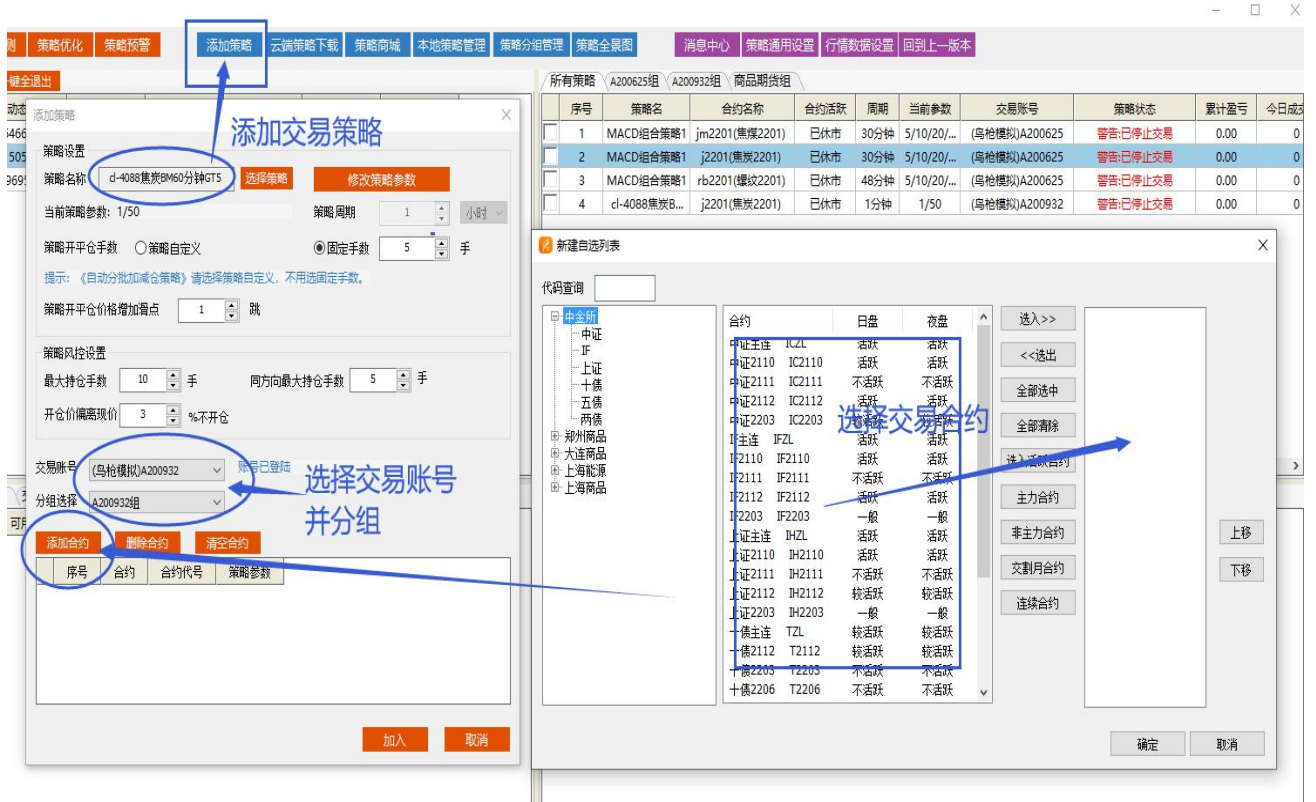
测 策略优化 策略预警 添加策略 云端策略下载 策略商城 本地策略管理 策略分组管理 策略全景图 消息中心 策略通用设置 行情数据设置 回到上一版本

一键全退出

添加策略

添加交易策略

策略设置

策略名称 d-4088焦炭BM60分钟GT5 选择策略 修改策略参数

当前策略参数: 1/50

策略周期 1 小时

策略开平仓手数 ○策略自定义 ◉固定手数 5 手

提示: 《自动分批加减仓策略》请选择策略自定义，不用选固定手数。

策略开平仓价格增加滑点 1 跳

策略风控设置

最大持仓手数 10 手 同方向最大持仓手数 5 手

开仓价偏离现价 3 %不开仓

交易账号 (鸟枪模拟)A200932 账号已登陆

分组选择 A200932组

选择交易账号并分组

添加合约 删除合约 清空合约

| 序号 | 合约 | 合约代号 | 策略参数 |
|---|---|---|---|

加入 取消

所有策略 A200625组 A200932组 商品期货组

| | 序号 | 策略名 | 合约名称 | 合约活跃 | 周期 | 当前参数 | 交易账号 | 策略状态 | 累计盈亏 | 今日成交 |
|---|---|---|---|---|---|---|---|---|---|---|
| | 1 | MACD组合策略1 | jm2201(焦煤2201) | 已休市 | 30分钟 | 5/10/20/... | (鸟枪模拟)A200625 | 警告:已停止交易 | 0.00 | 0 |
| | 2 | MACD组合策略1 | j2201(焦炭2201) | 已休市 | 30分钟 | 5/10/20/... | (鸟枪模拟)A200625 | 警告:已停止交易 | 0.00 | 0 |
| | 3 | MACD组合策略1 | rb2201(螺纹2201) | 已休市 | 48分钟 | 5/10/20/... | (鸟枪模拟)A200625 | 警告:已停止交易 | 0.00 | 0 |
| | 4 | cl-4088焦炭B... | j2201(焦炭2201) | 已休市 | 1分钟 | 1/50 | (鸟枪模拟)A200932 | 警告:已停止交易 | 0.00 | 0 |

新建自选列表

代码查询

中金所 中证 IF 上证 十债 五债 两债 郑州商品 大连商品 上海能源 上海商品

| 合约 | | 日盘 | 夜盘 |
|---|---|---|---|
| 中证主连 | IC ZL | 活跃 | 活跃 |
| 中证2110 | IC2110 | 活跃 | 活跃 |
| 中证2111 | IC2111 | 不活跃 | 不活跃 |
| 中证2112 | IC2112 | 活跃 | 活跃 |
| 中证2203 | IC2203 | 活跃 | 活跃 |
| IF主连 | IFZL | 活跃 | 活跃 |
| IF2110 | IF2110 | 活跃 | 活跃 |
| IF2111 | IF2111 | 不活跃 | 不活跃 |
| IF2112 | IF2112 | 活跃 | 活跃 |
| IF2203 | IF2203 | 一般 | 一般 |
| 上证主连 | IHZL | 活跃 | 活跃 |
| 上证2110 | IH2110 | 活跃 | 活跃 |
| 上证2111 | IH2111 | 不活跃 | 不活跃 |
| 上证2112 | IH2112 | 较活跃 | 较活跃 |
| 上证2203 | IH2203 | 一般 | 一般 |
| 十债主连 | TZL | 较活跃 | 较活跃 |
| 十债2112 | T2112 | 较活跃 | 较活跃 |
| 十债2203 | T2203 | 不活跃 | 不活跃 |
| 十债2206 | T2206 | 不活跃 | 不活跃 |

选择交易合约

选入>> <<选出 全部选中 全部清除 选入活跃合约 主力合约 非主力合约 交割月合约 连续合约

上移 下移

确定 取消